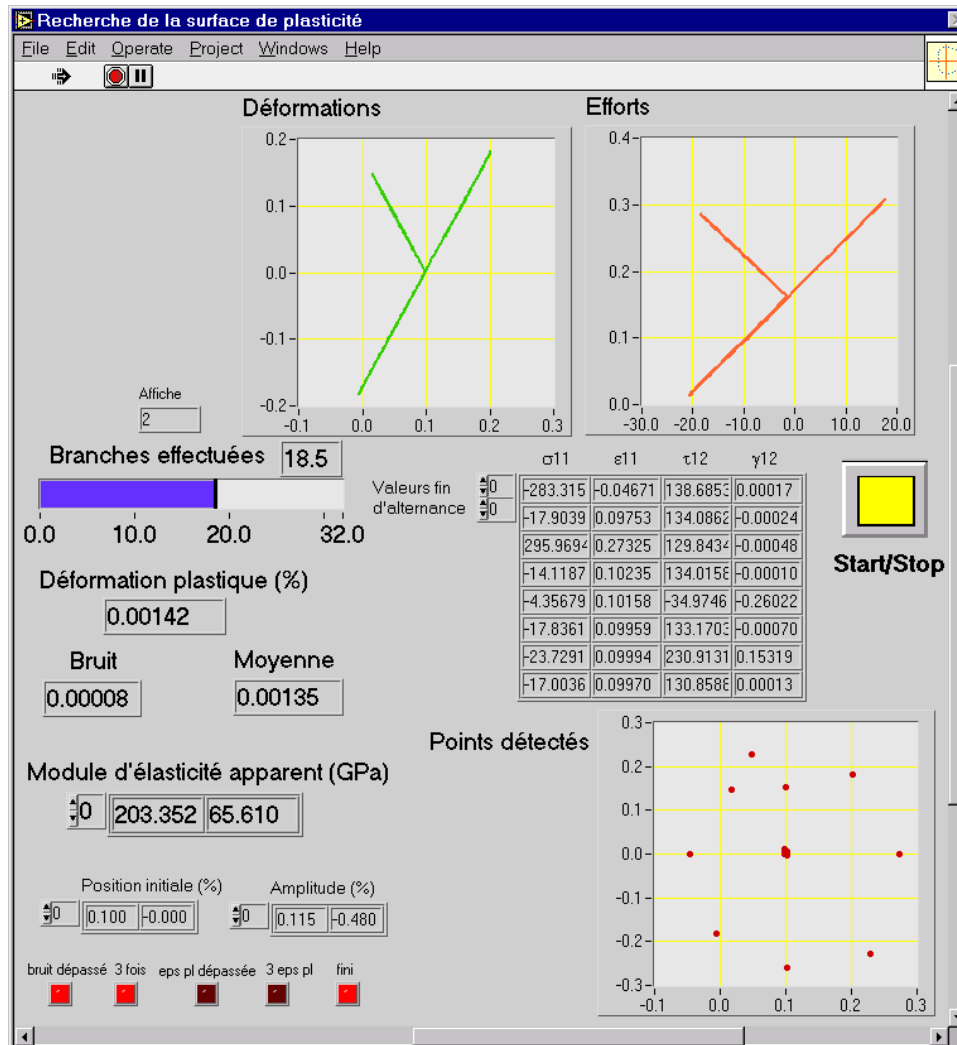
Recherche de la surface de plasticité

File Edit Operate Project Windows Help

Déformations

0.2
0.1
0.0
-0.1
-0.2
-0.1 0.0 0.1 0.2 0.3

Efforts

0.4
0.3
0.2
0.1
0.0
-30.0 -20.0 -10.0 0.0 10.0 20.0

Affiche
2

Branches effectuées 18.5

0.0 10.0 20.0 32.0

Valeurs fin d'alternance 0 0

| σ11 | ε11 | τ12 | γ12 |
|---|---|---|---|
| -283.315 | -0.04671 | 138.6853 | 0.00017 |
| -17.9039 | 0.09753 | 134.0862 | -0.00024 |
| 295.9694 | 0.27325 | 129.8434 | -0.00048 |
| -14.1187 | 0.10235 | 134.0158 | -0.00010 |
| -4.35679 | 0.10158 | -34.9746 | -0.26022 |
| -17.8361 | 0.09959 | 133.1703 | -0.00070 |
| -23.7291 | 0.09994 | 230.9131 | 0.15319 |
| -17.0036 | 0.09970 | 130.8586 | 0.00013 |

Start/Stop

Déformation plastique (%)
0.00142

Bruit
0.00008

Moyenne
0.00135

Points détectés

0.3
0.2
0.1
0.0
-0.1
-0.2
-0.3
-0.1 0.0 0.1 0.2 0.3

Module d'élasticité apparent (GPa)
0 203.352 65.610

Position initiale (%)
0 0.100 -0.000

Amplitude (%)
0 0.115 -0.480

bruit dépassé 3 fois eps pl dépassée 3 eps pl fini